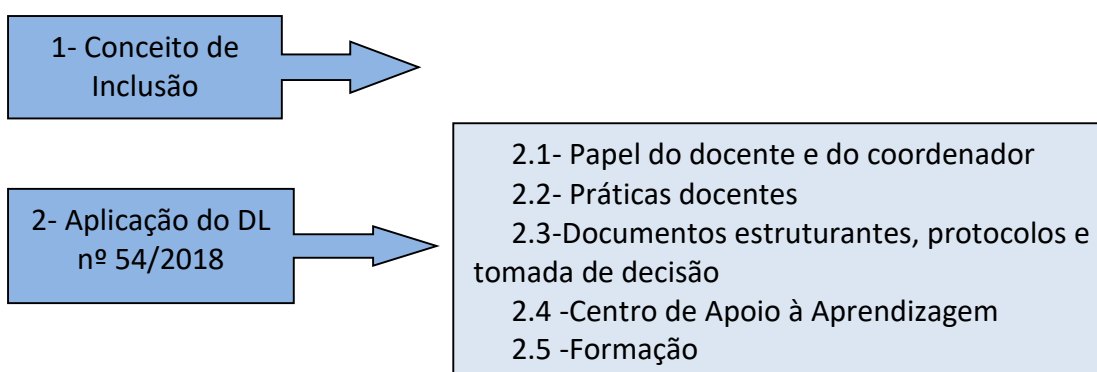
1- Conceito de Inclusão

2- Aplicação do DL nº 54/2018

2.1- Papel do docente e do coordenador
2.2- Práticas docentes
2.3-Documentos estruturantes, protocolos e tomada de decisão
2.4 -Centro de Apoio à Aprendizagem
2.5 -Formação